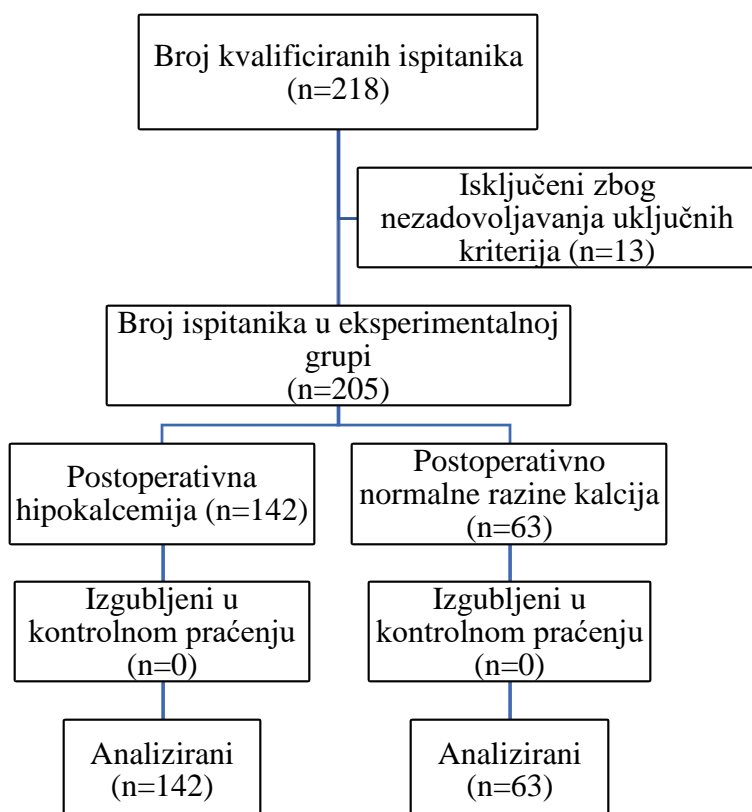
Broj kvalificiranih ispitanika
(n=218)

Isključeni zbog nezadovoljavanja uključnih kriterija (n=13)

Broj ispitanika u eksperimentalnoj grupi
(n=205)

Postoperativna hipokalcemija (n=142)

Postoperativno normalne razine kalcija
(n=63)

Izgubljeni u kontrolnom praćenju
(n=0)

Izgubljeni u kontrolnom praćenju
(n=0)

Analizirani
(n=142)

Analizirani
(n=63)